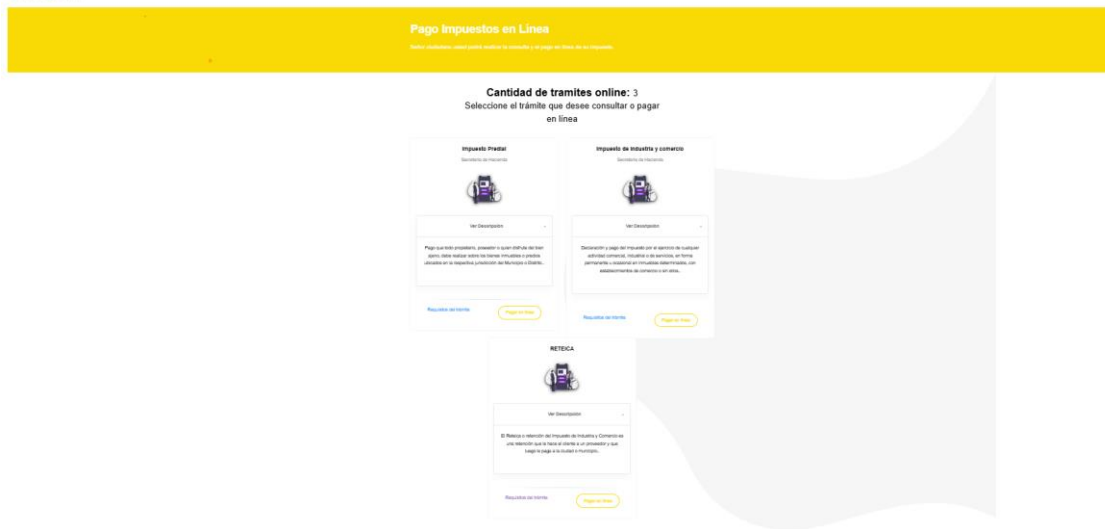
Pago Impuestos en Linea

Señor ciudadano usted podrá realizar la consulta y el pago en línea de su impuesto.

Cantidad de tramites online: 3

Seleccione el trámite que desee consultar o pagar en línea

Impuesto Predial

Secretaría de Hacienda

Ver Descripción

Pago que todo propietario, poseedor o quien disfrute del bien ajeno, debe realizar sobre los bienes inmuebles o predios ubicados en la respectiva jurisdicción del Municipio o Distrito.

Requisitos del trámite

Pagar en línea

Impuesto de Industria y comercio

Secretaría de Hacienda

Ver Descripción

Declaración y pago del impuesto por el ejercicio de cualquier actividad comercial, industrial o de servicios, en forma permanente u ocasional en inmuebles determinados, con establecimientos de comercio o sin ellos.

Requisitos del trámite

Pagar en línea

RETEICA

Ver Descripción

El Reteica o retención del Impuesto de Industria y Comercio es una retención que le hace el cliente a un proveedor y que luego le paga a la ciudad o municipio.

Requisitos del trámite

Pagar en línea